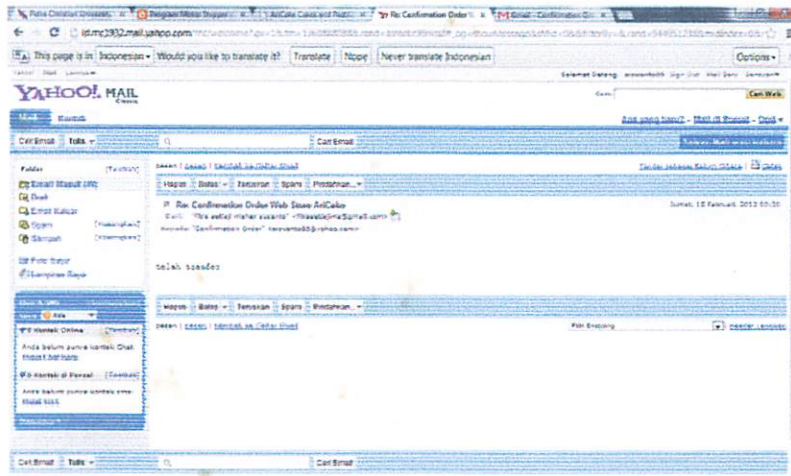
Putra Creative Universe | Dengan Mesin Sapper | ArCake Cakes and Pastri | Re: Confirmation Order | Gmail - Confirmation Or

id.mc1302.mail.yahoo.com

This page is in Indonesian ▾ Would you like to translate it? Translate Nope Never translate Indonesian Options ▾

Yahoo! Mail Lainnya ▾ Selamat Datang Sign Out Mail Baru

YAHOO! MAIL Classic

Cari Web

Kontak

Apa yang baru? - Mail di Ponsel - Opsi ▾

Cari Email Tulis ▾ Cari Email

Folder [Tambah]

Email Masuk (46)
Draft
Email Keluar
Spam [Kosongkan]
Sampah [Kosongkan]

Foto Saya
Lampiran Saya

pesan | pesan | Kembali ke Daftar Email

Hapus Balas ▾ Teruskan Spam Pindahkan... ▾

Re: Confirmation Order Web Store AriCake
Dari: "fitra aeliqi maher susanto" <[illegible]@gmail.com>
Kepada: "Confirmation Order" <arivanta83@yahoo.com>

Sabtu, 18 Februari, 2012 03:20

telah transfer

Hapus Balas ▾ Teruskan Spam Pindahkan... ▾

pesan | pesan | Kembali ke Daftar Email

Pilih Encoding Header Lengkap

Kontak Online [Tambah]
Anda belum punya kontak Chat. Impor sekarang

Kontak di Ponsel [Tambah]
Anda belum punya kontak sms. Impor kini

Cari Email Tulis ▾ Cari Email